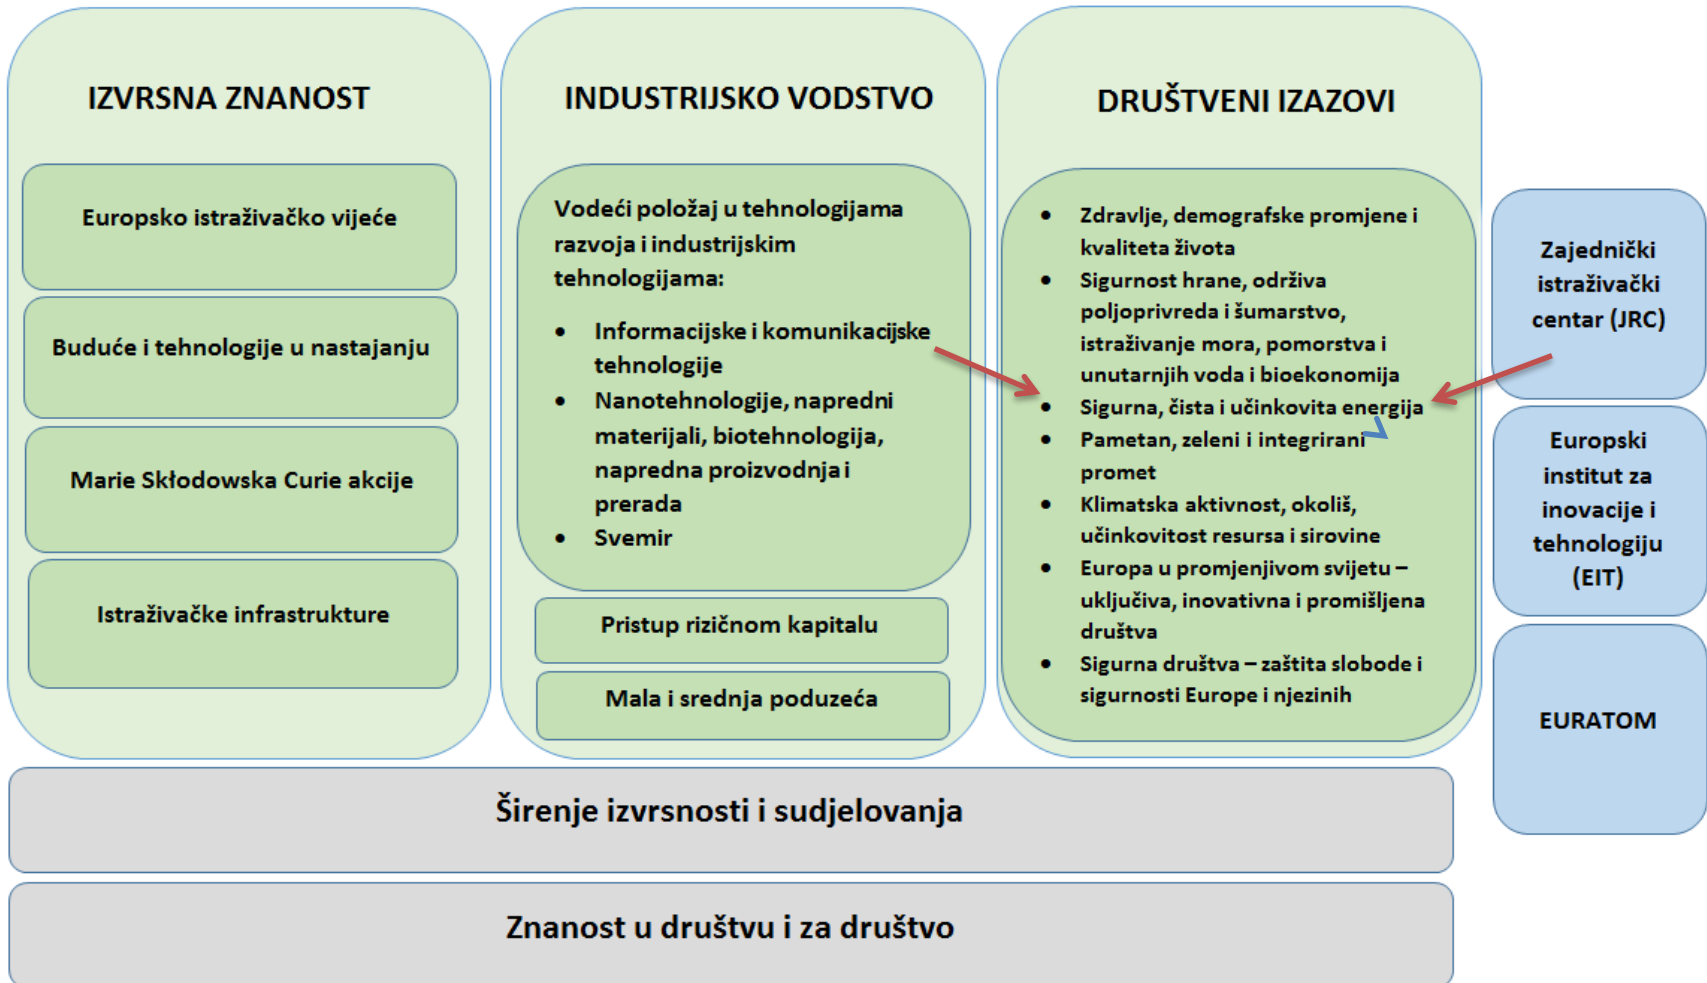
IZVRSNA ZNANOST

Europsko istraživačko vijeće

Buduće i tehnologije u nastajanju

Marie Skłodowska Curie akcije

Istraživačke infrastrukture

INDUSTRIJSKO VODSTVO

Vodeći položaj u tehnologijama razvoja i industrijskim tehnologijama:

- Informacijske i komunikacijske tehnologije
- Nanotehnologije, napredni materijali, biotehnologija, napredna proizvodnja i prerada
- Svemir

Pristup rizičnom kapitalu

Mala i srednja poduzeća

DRUŠTVENI IZAZOVI

- Zdravlje, demografske promjene i kvaliteta života
- Sigurnost hrane, održiva poljoprivreda i šumarstvo, istraživanje mora, pomorstva i unutarnjih voda i bioekonomija
- Sigurna, čista i učinkovita energija
- Pametan, zeleni i integrirani promet
- Klimatska aktivnost, okoliš, učinkovitost resursa i sirovine
- Europa u promjenjivom svijetu – uključiva, inovativna i promišljena društva
- Sigurna društva – zaštita slobode i sigurnosti Europe i njezinih

Zajednički istraživački centar (JRC)

Europski institut za inovacije i tehnologiju (EIT)

EURATOM

Širenje izvrsnosti i sudjelovanja

Znanost u društvu i za društvo